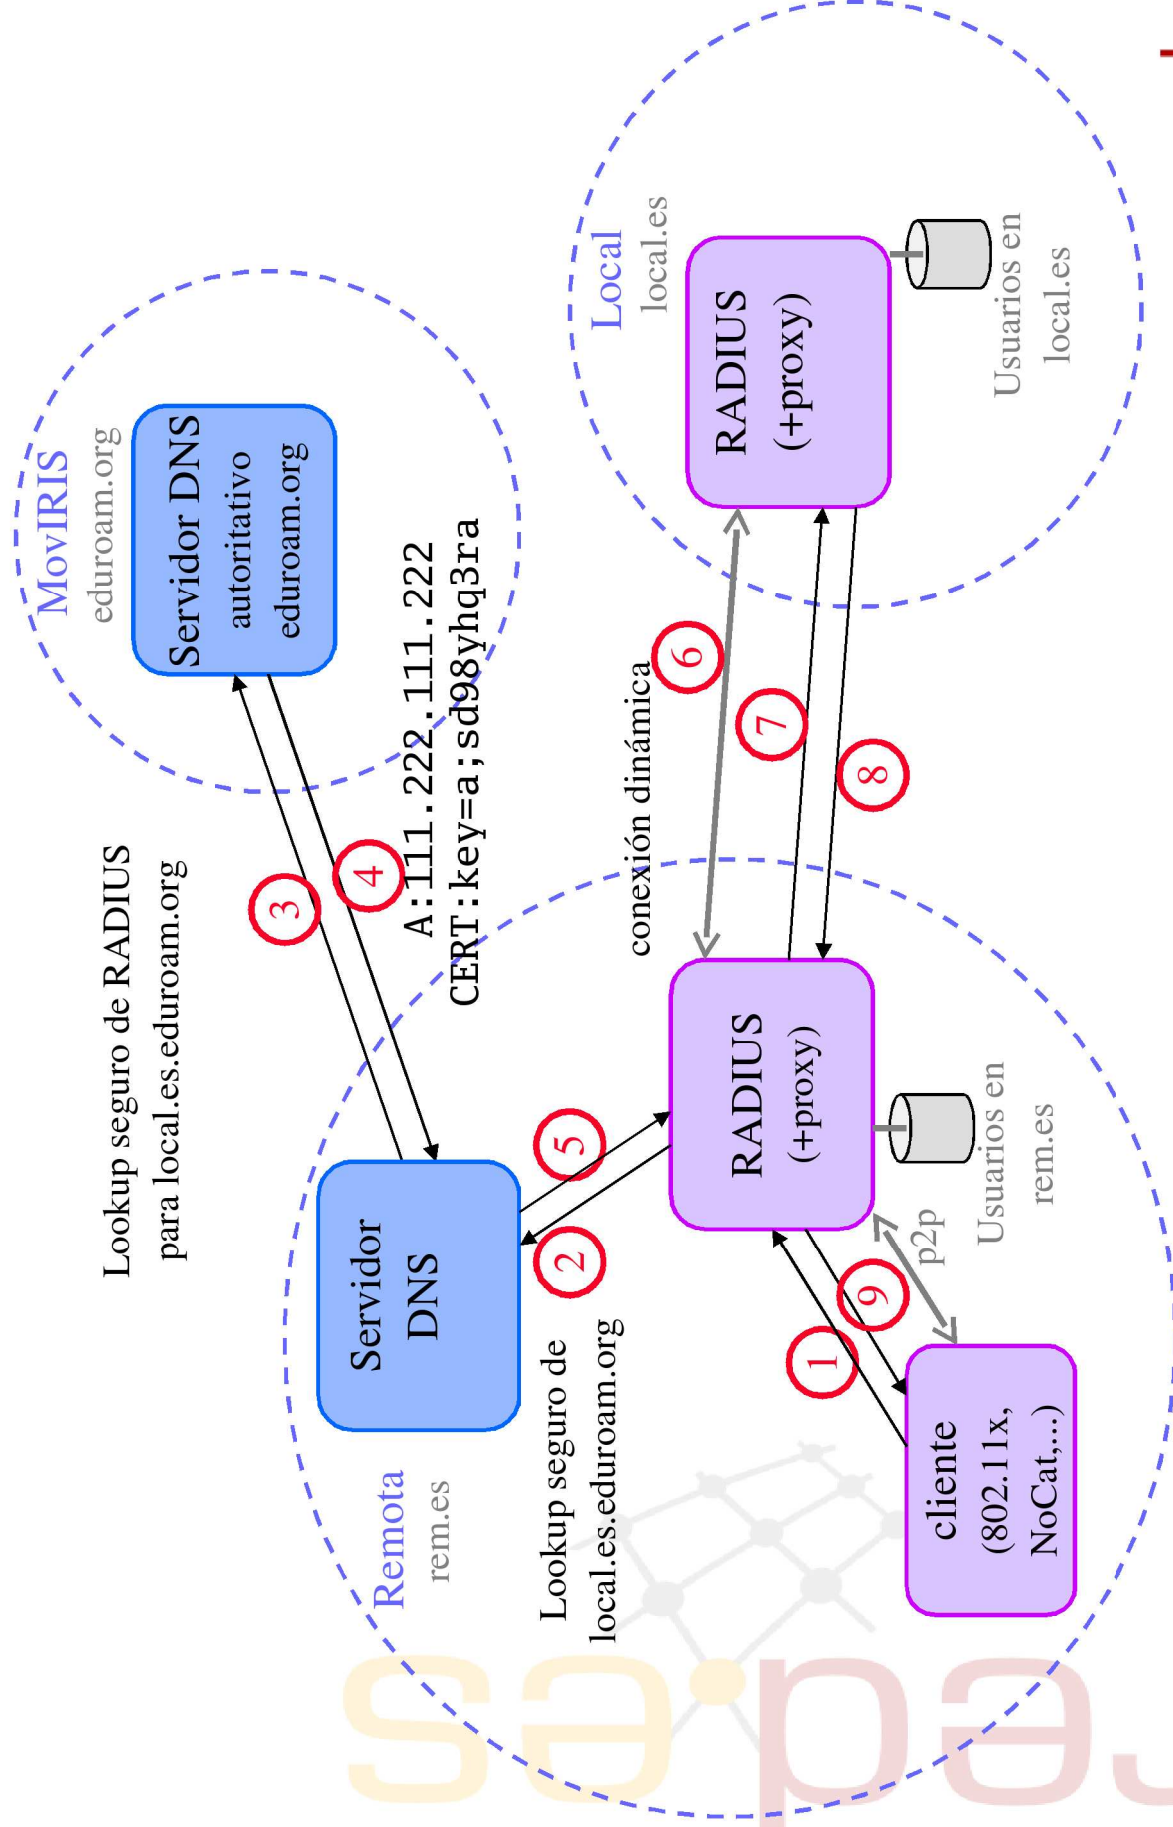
MovIRIS
eduroam.org

Servidor DNS
autoritativo
eduroam.org

Local
local.es

RADIUS
(+proxy)

Usuarios en
local.es

Lookup seguro de RADIUS
para local.es.eduroam.org

3

4

A:111.222.111.222
CERT:key=a;sd98yhq3ra

conexión dinámica

6

7

8

Servidor
DNS

5

2

RADIUS
(+proxy)

Usuarios en
rem.es

p2p

9

1

Remota
rem.es

Lookup seguro de
local.es.eduroam.org

cliente
(802.11x,
NoCat,...)

sa:pa